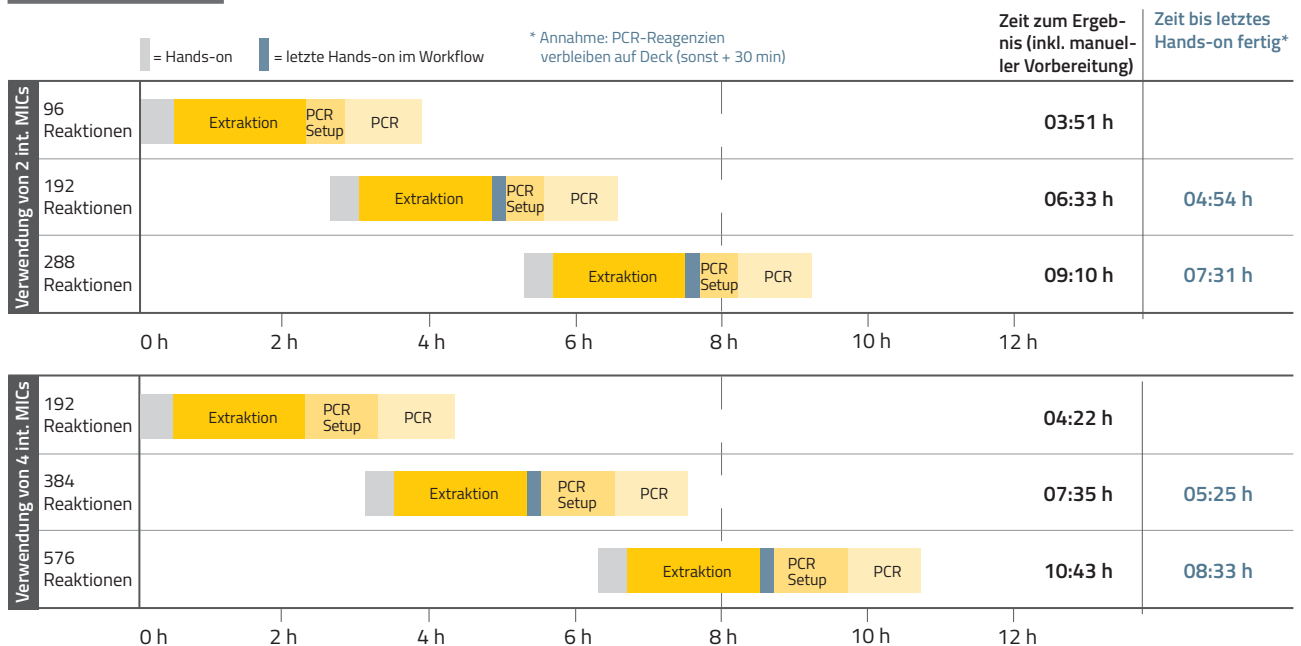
= Hands-on = letzte Hands-on im Workflow

* Annahme: PCR-Reagenzien verbleiben auf Deck (sonst + 30 min)

Zeit zum Ergebnis (inkl. manueller Vorbereitung)

Zeit bis letztes Hands-on fertig*

Verwendung von 2 int. MICs

96 Reaktionen
Extraktion PCR Setup PCR
03:51 h

192 Reaktionen
Extraktion PCR Setup PCR
06:33 h
04:54 h

288 Reaktionen
Extraktion PCR Setup PCR
09:10 h
07:31 h

0 h 2 h 4 h 6 h 8 h 10 h 12 h

Verwendung von 4 int. MICs

192 Reaktionen
Extraktion PCR Setup PCR
04:22 h

384 Reaktionen
Extraktion PCR Setup PCR
07:35 h
05:25 h

576 Reaktionen
Extraktion PCR Setup PCR
10:43 h
08:33 h

0 h 2 h 4 h 6 h 8 h 10 h 12 h